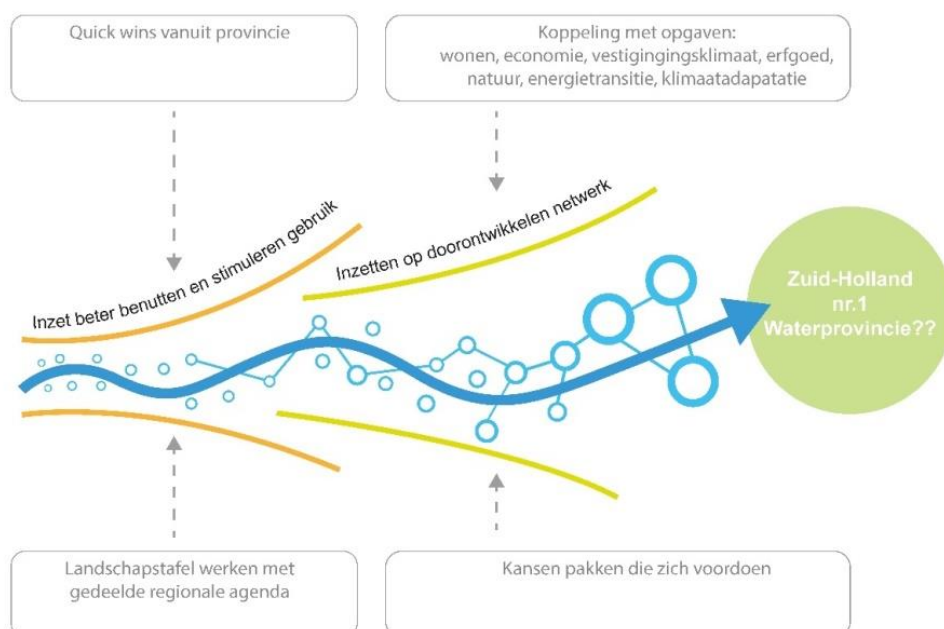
Quick wins vanuit provincie

Koppeling met opgaven: wonen, economie, vestigingingsklimaat, erfgoed, natuur, energietransitie, klimaatadapatatie

Inzet beter benutten en stimuleren gebruik

Inzetten op doorontwikkelen netwerk

Zuid-Holland nr.1 Waterprovincie??

Landschapstafel werken met gedeelde regionale agenda

Kansen pakken die zich voordoen